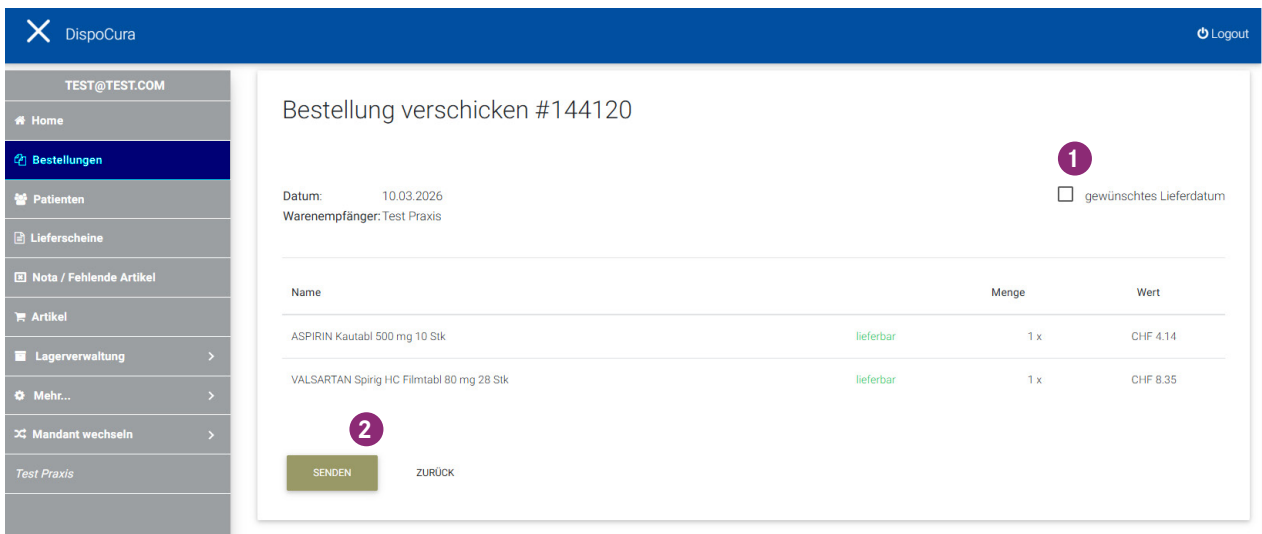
DispoCura

Logout

TEST@TEST.COM

Home

Bestellungen

Patienten

Lieferscheine

Nota / Fehlende Artikel

Artikel

Lagerverwaltung

Mehr...

Mandant wechseln

Test Praxis

Bestellung verschicken #144120

1

gewünschtes Lieferdatum

Datum: 10.03.2026
Warenempfänger: Test Praxis

| Name | | Menge | Wert |
|---|---|---|---|
| ASPIRIN Kautabl 500 mg 10 Stk | lieferbar | 1 x | CHF 4.14 |
| VALSARTAN Spirig HC Filmtabl 80 mg 28 Stk | lieferbar | 1 x | CHF 8.35 |

2

SENDEN

ZURÜCK